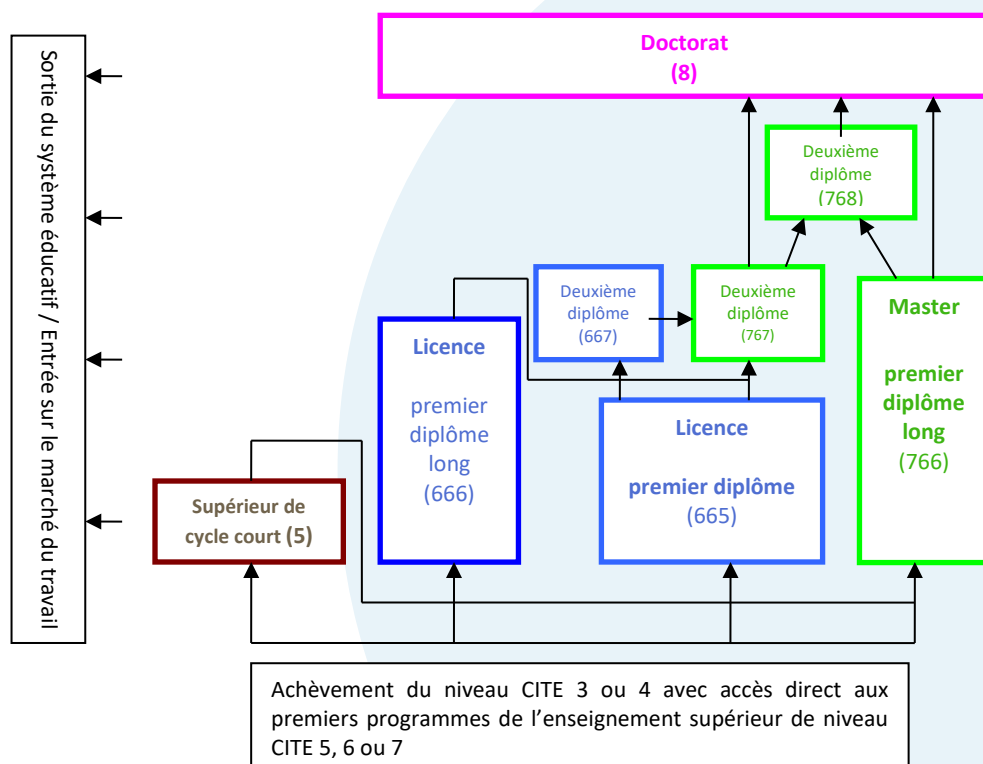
Sortie du système éducatif / Entrée sur le marché du travail

Doctorat
(8)

Deuxième diplôme
(768)

Deuxième diplôme
(667)

Deuxième diplôme
(767)

Master

premier diplôme long
(766)

Licence

premier diplôme long
(666)

Licence

premier diplôme
(665)

Supérieur de cycle court (5)

Achèvement du niveau CITE 3 ou 4 avec accès direct aux premiers programmes de l'enseignement supérieur de niveau CITE 5, 6 ou 7